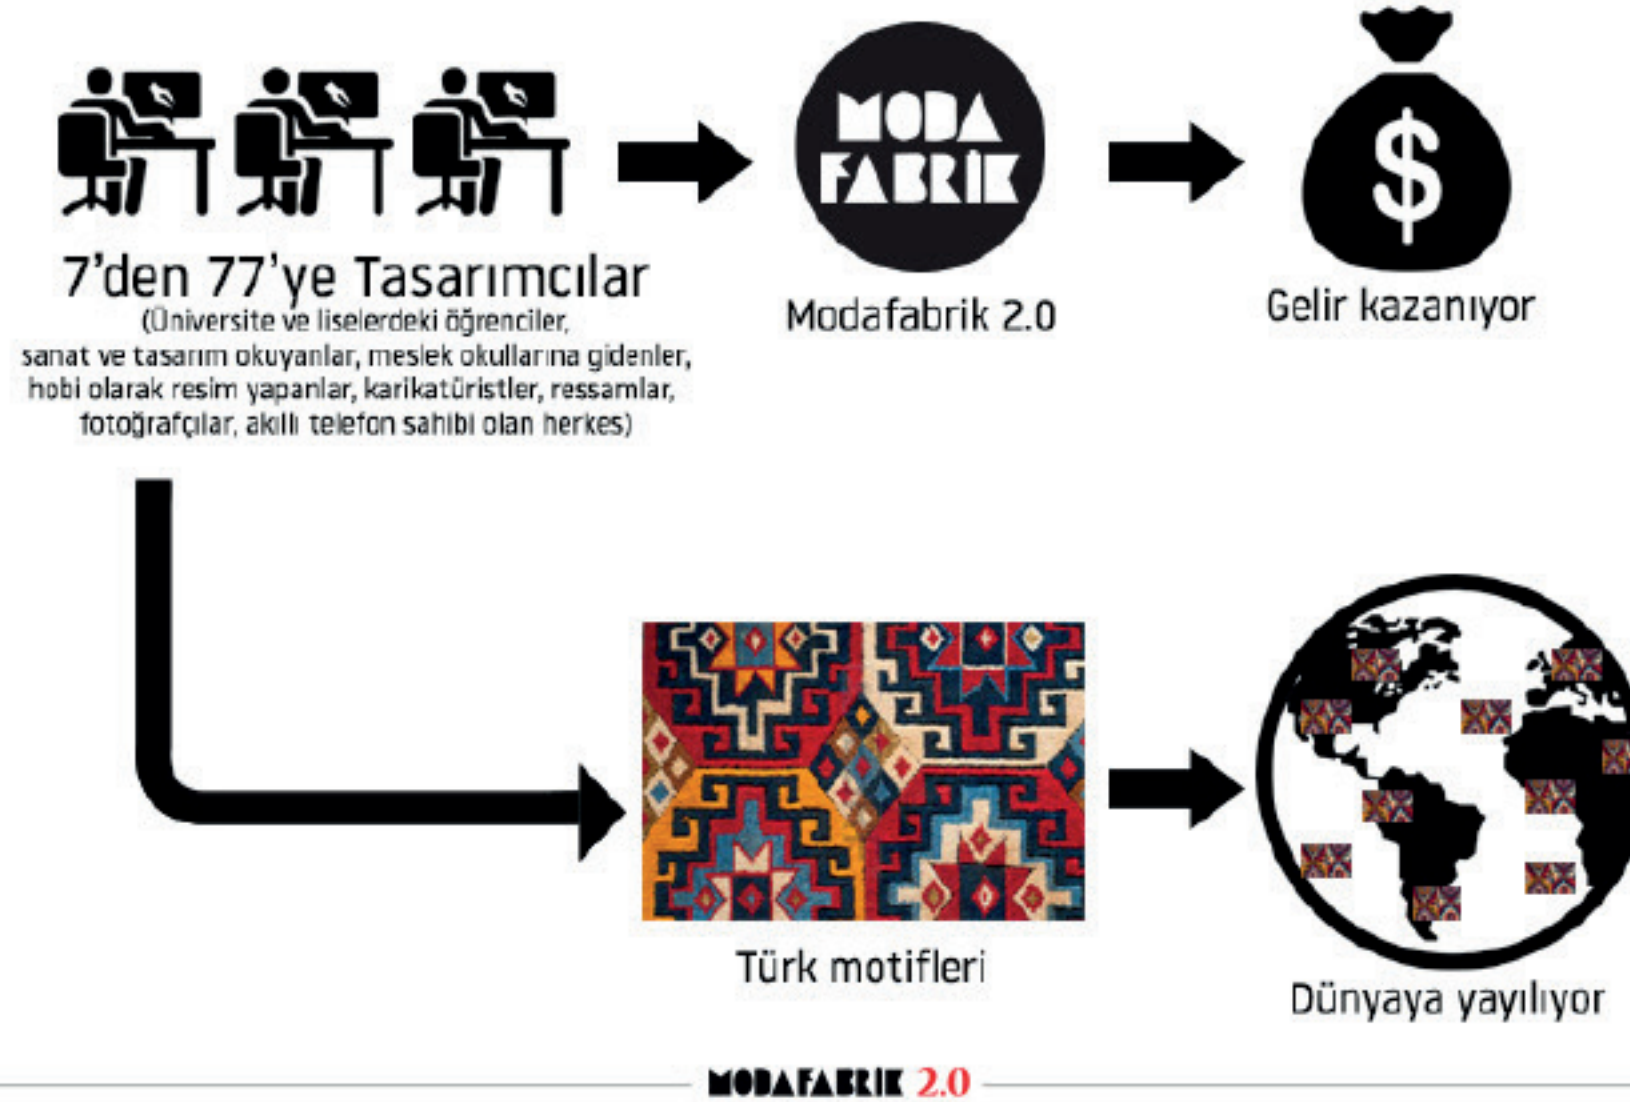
MODA FABRIK

7'den 77'ye Tasarımcılar
(Üniversite ve liselerdeki öğrenciler, sanat ve tasarım okuyanlar, meslek okullarına gidenler, hobi olarak resim yapanlar, karikatüristler, ressamlar, fotoğrafçılar, akıllı telefon sahibi olan herkes)

Modafabrik 2.0

$

Gelir kazanıyor

Türk motifleri

Dünyaya yayılıyor

MODAFABRIK 2.0